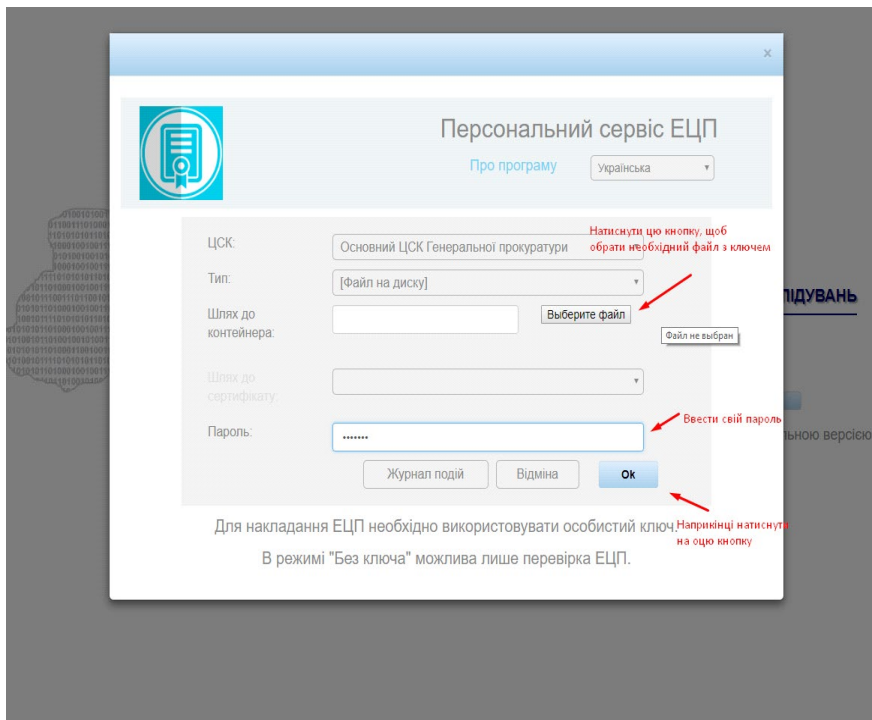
×

Персональний сервіс ЕЦП

Про програму

Українська

Натиснути цю кнопку, щоб обрати необхідний файл з ключем

ЦСК:
Основний ЦСК Генеральної прокуратури

Тип:
[Файл на диску]

Шлях до контейнера:
Выберите файл
Файл не выбран

Шлях до сертифікату:

Ввести свій пароль

Пароль:
•••••••

Журнал подій
Відміна
Ok

Наприкінці натиснути на оцю кнопку

Для накладання ЕЦП необхідно використовувати особистий ключ.

В режимі "Без ключа" можлива лише перевірка ЕЦП.

ЛІДУВАНЬ

льною версією